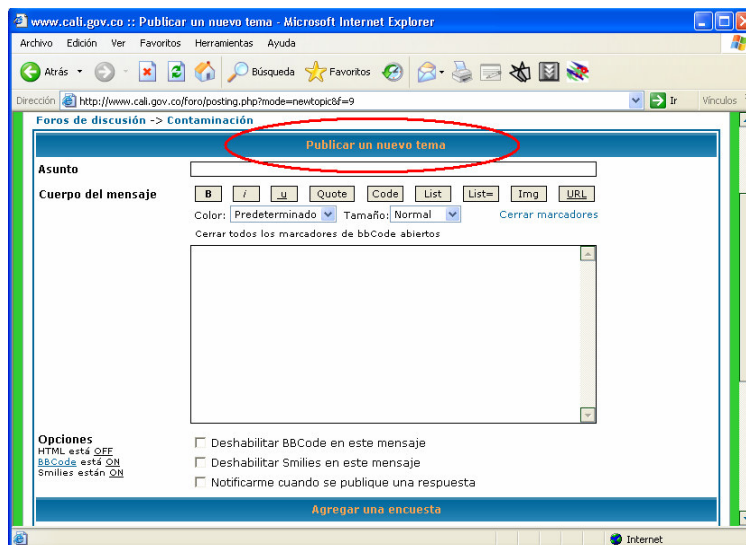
www.cali.gov.co :: Publicar un nuevo tema - Microsoft Internet Explorer

Archivo Edición Ver Favoritos Herramientas Ayuda

Atrás Búsqueda Favoritos

Dirección http://www.cali.gov.co/foro/posting.php?mode=newtopic&f=9 Ir Vínculos

Foros de discusión -> Contaminación

Publicar un nuevo tema

Asunto

Cuerpo del mensaje

B i u Quote Code List List= Img URL

Color: Predeterminado Tamaño: Normal Cerrar marcadores

Cerrar todos los marcadores de bbCode abiertos

Opciones
HTML está OFF
BBCode está ON
Smilies están ON

Deshabilitar BBCode en este mensaje
Deshabilitar Smilies en este mensaje
Notificarme cuando se publique una respuesta

Agregar una encuesta

Internet